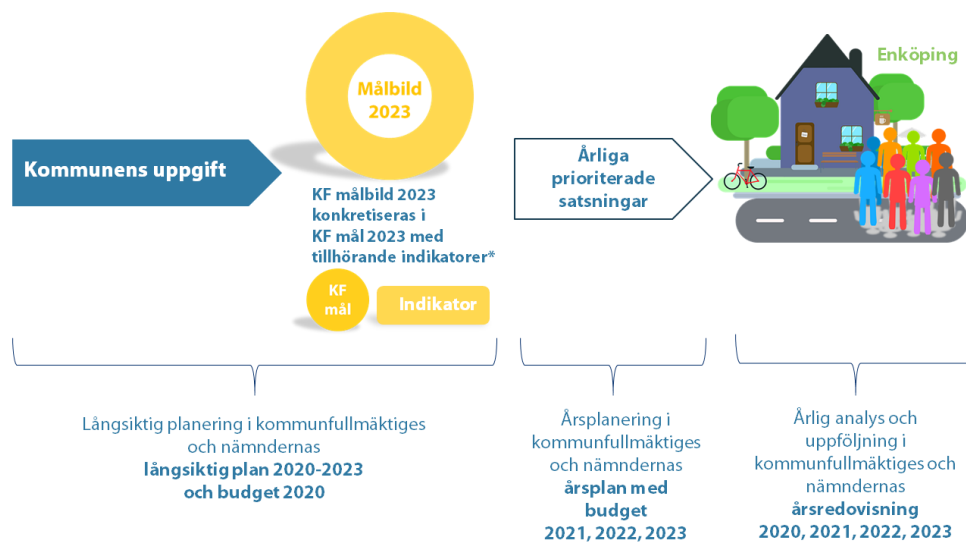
Målbild 2023

Enköping

Kommunens uppgift

Årliga prioriterade satsningar

KF målbild 2023 konkretiseras i KF mål 2023 med tillhörande indikatorer*

KF mål

Indikator

Långsiktig planering i kommunfullmäktiges och nämndernas **långsiktig plan 2020-2023 och budget 2020**

Årsplanering i kommunfullmäktiges och nämndernas **årsplan med budget 2021, 2022, 2023**

Årlig analys och uppföljning i kommunfullmäktiges och nämndernas **årsredovisning 2020, 2021, 2022, 2023**